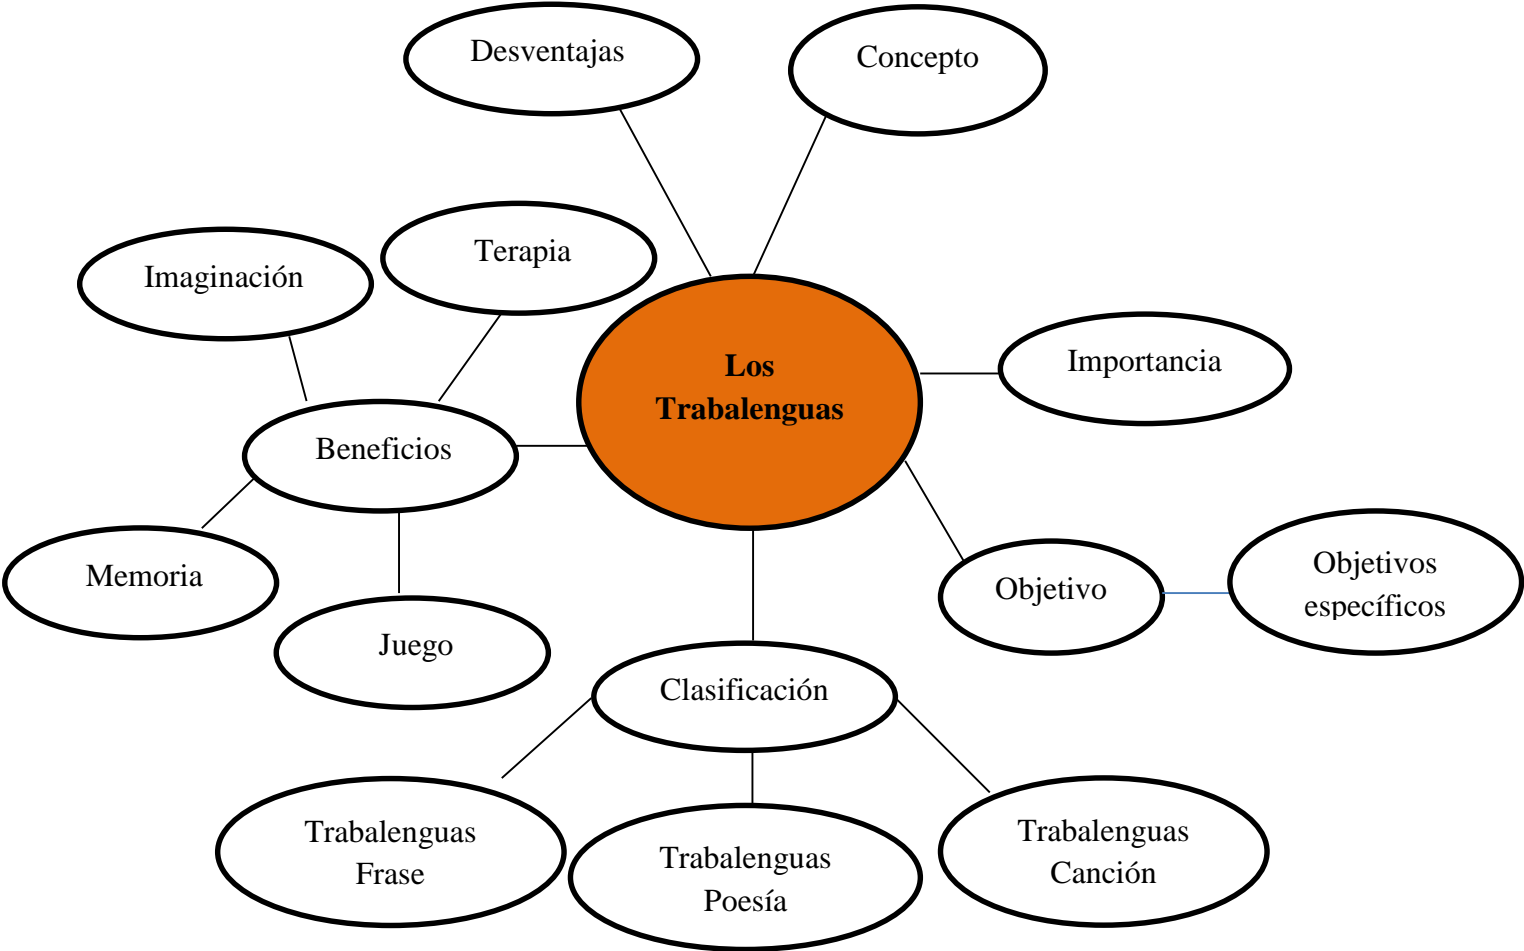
Desventajas

Concepto

Imaginación

Terapia

Los Trabalenguas

Importancia

Beneficios

Memoria

Juego

Objetivo

Objetivos específicos

Clasificación

Trabalenguas Frase

Trabalenguas Poesía

Trabalenguas Canción